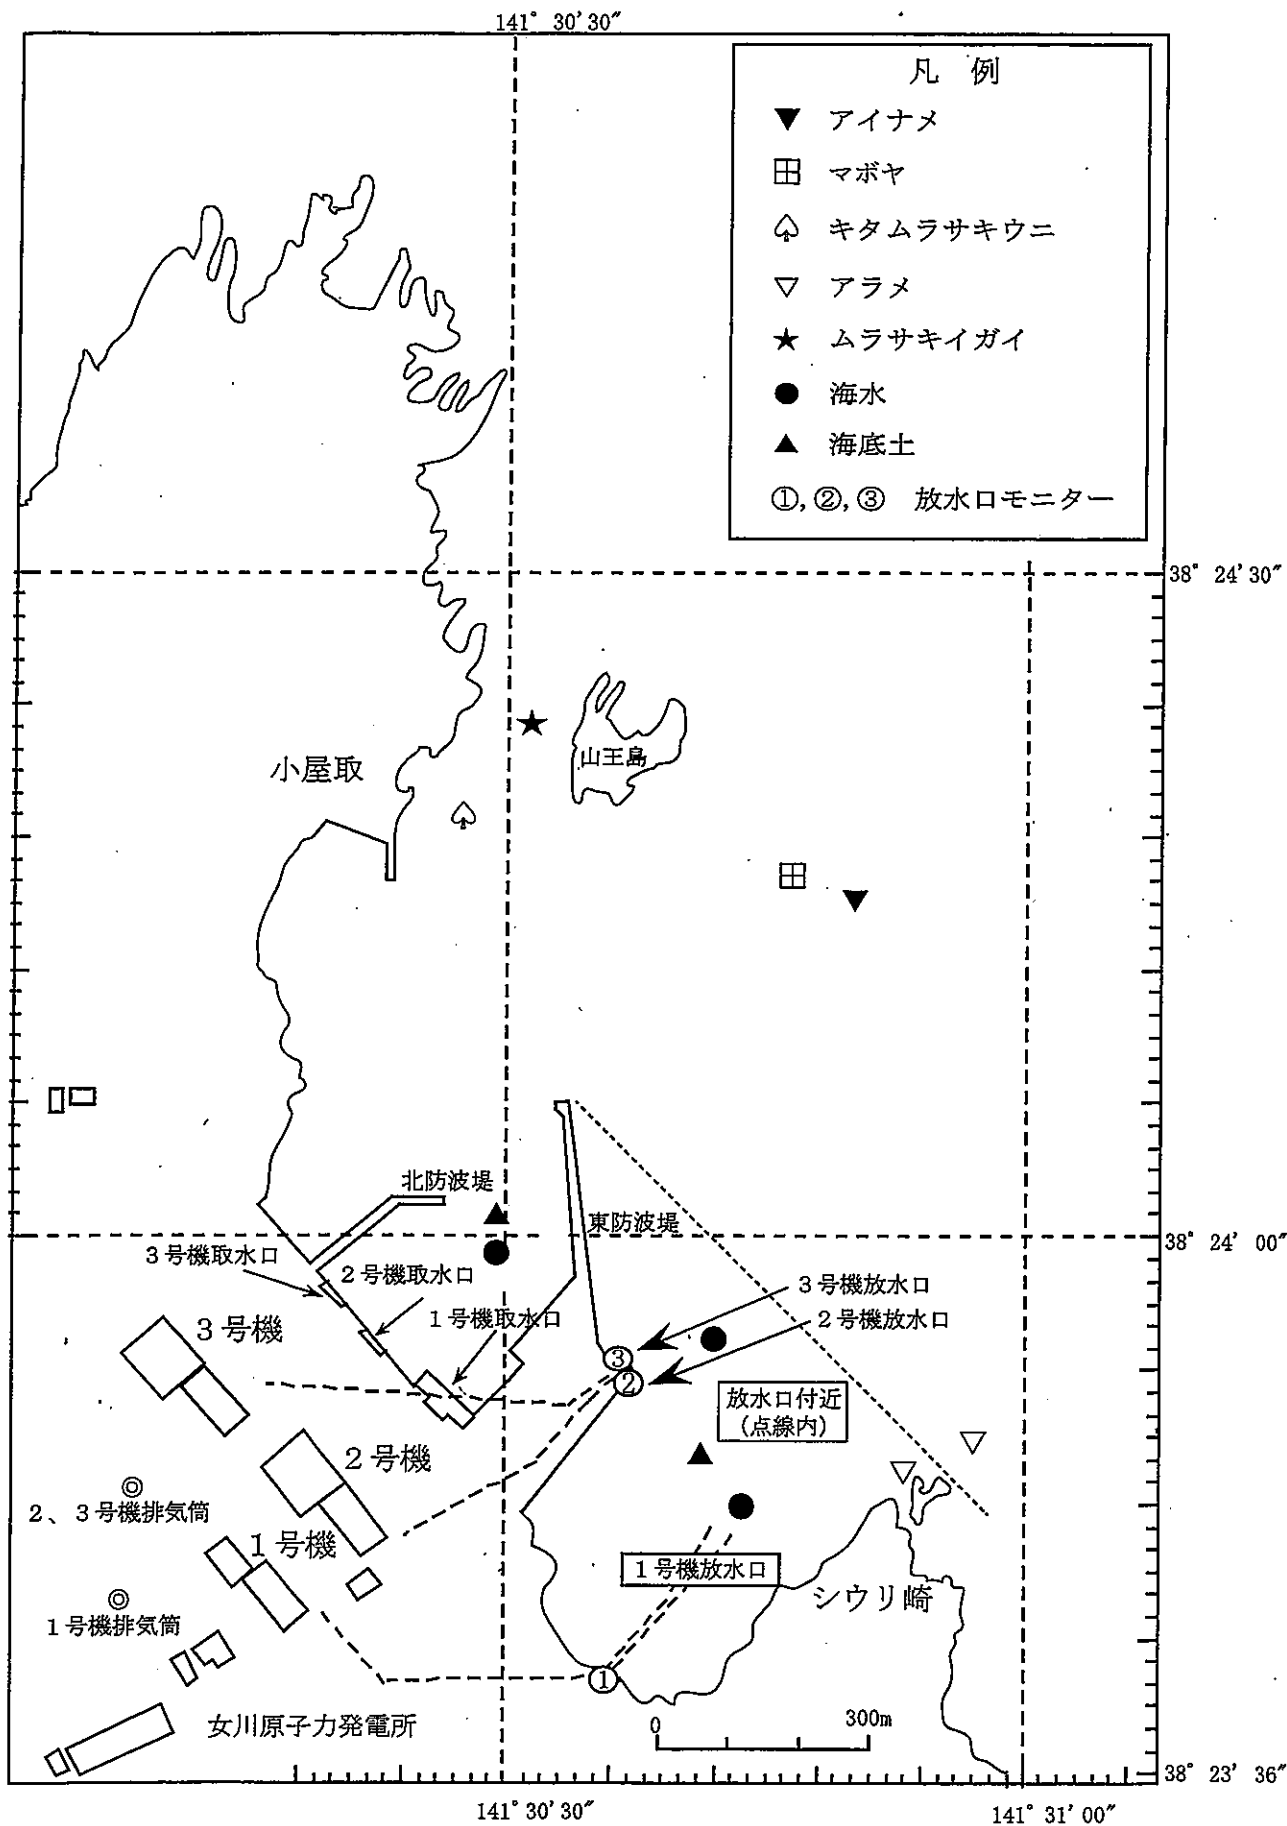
141° 30′ 30″

凡　例
▼ アイナメ
⊞ マボヤ
キタムラサキウニ
▽ アラメ
★ ムラサキイガイ
● 海水
▲ 海底土
①, ②, ③　放水口モニター

38° 24′ 30″

山王島

小屋取

北防波堤

東防波堤

38° 24′ 00″

3号機取水口
2号機取水口
1号機取水口
3号機放水口
2号機放水口

3号機

放水口付近
(点線内)

2号機

2、3号機排気筒

1号機

1号機放水口

シウリ崎

1号機排気筒

女川原子力発電所

0
300m

38° 23′ 36″

141° 30′ 30″

141° 31′ 00″